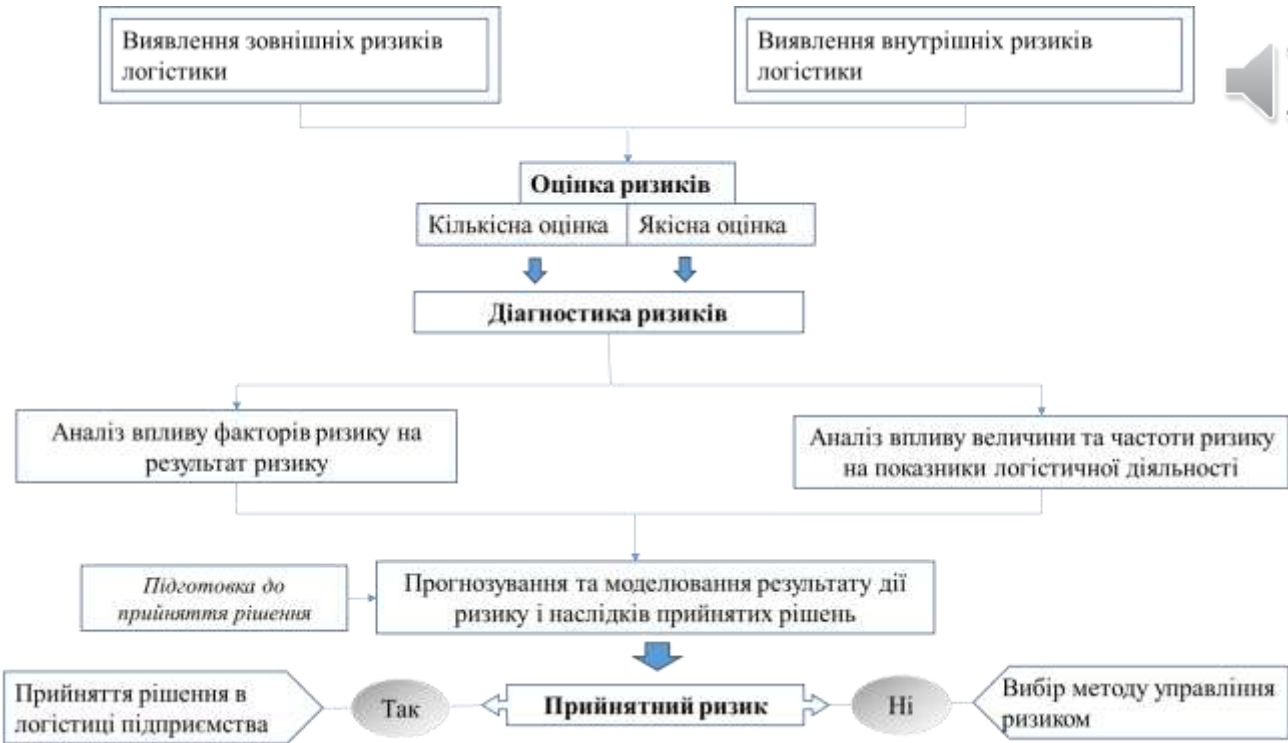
Виявлення зовнішніх ризиків логістики

Виявлення внутрішніх ризиків логістики

Оцінка ризиків

Кількісна оцінка

Якісна оцінка

Діагностика ризиків

Аналіз впливу факторів ризику на результат ризику

Аналіз впливу величини та частоти ризику на показники логістичної діяльності

Підготовка до прийняття рішення

Прогнозування та моделювання результату дії ризику і наслідків прийнятих рішень

Прийняття рішення в логістиці підприємства

Так

Прийнятний ризик

Ні

Вибір методу управління ризиком